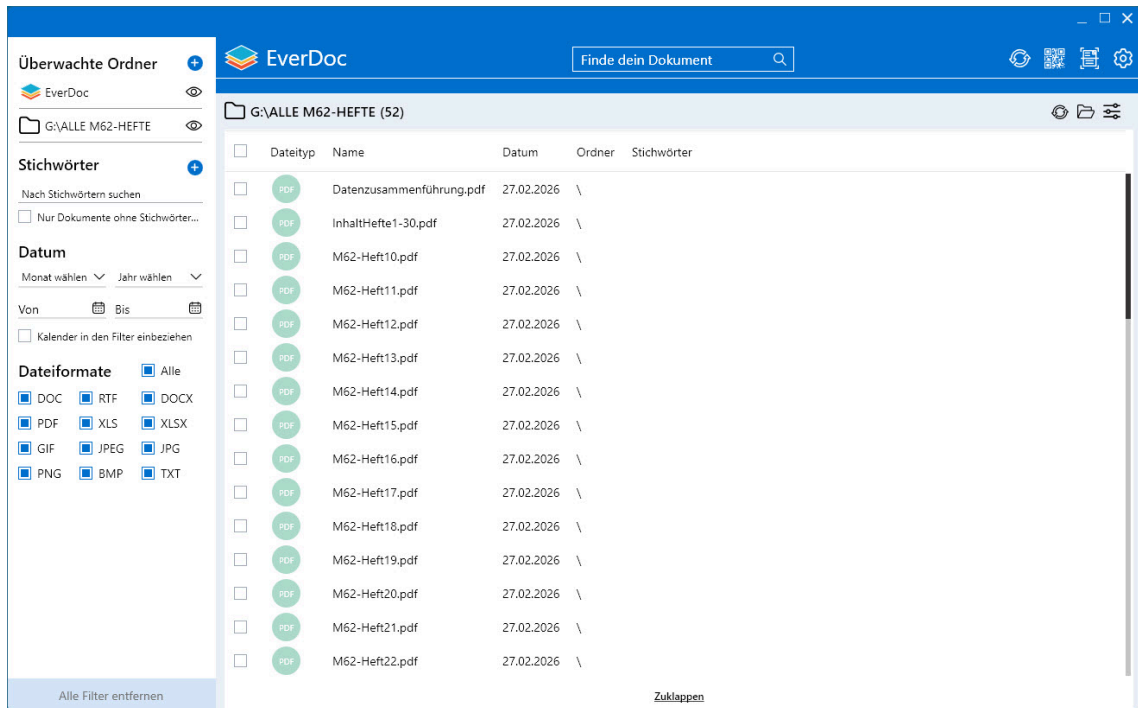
Überwachte Ordner

EverDoc

G:\ALLE M62-HEFTE

Stichwörter

Nach Stichwörtern suchen

Nur Dokumente ohne Stichwörter...

Datum

Monat wählen Jahr wählen

Von Bis

Kalender in den Filter einbeziehen

Dateiformate Alle

DOC RTF DOCX
PDF XLS XLSX
GIF JPEG JPG
PNG BMP TXT

Alle Filter entfernen

EverDoc

Finde dein Dokument

G:\ALLE M62-HEFTE (52)

| | Dateityp | Name | Datum | Ordner | Stichwörter |
|---|---|---|---|---|---|
| | PDF | Datenzusammenführung.pdf | 27.02.2026 | \ | |
| | PDF | InhaltHefte1-30.pdf | 27.02.2026 | \ | |
| | PDF | M62-Heft10.pdf | 27.02.2026 | \ | |
| | PDF | M62-Heft11.pdf | 27.02.2026 | \ | |
| | PDF | M62-Heft12.pdf | 27.02.2026 | \ | |
| | PDF | M62-Heft13.pdf | 27.02.2026 | \ | |
| | PDF | M62-Heft14.pdf | 27.02.2026 | \ | |
| | PDF | M62-Heft15.pdf | 27.02.2026 | \ | |
| | PDF | M62-Heft16.pdf | 27.02.2026 | \ | |
| | PDF | M62-Heft17.pdf | 27.02.2026 | \ | |
| | PDF | M62-Heft18.pdf | 27.02.2026 | \ | |
| | PDF | M62-Heft19.pdf | 27.02.2026 | \ | |
| | PDF | M62-Heft20.pdf | 27.02.2026 | \ | |
| | PDF | M62-Heft21.pdf | 27.02.2026 | \ | |
| | PDF | M62-Heft22.pdf | 27.02.2026 | \ | |

Zuklappen